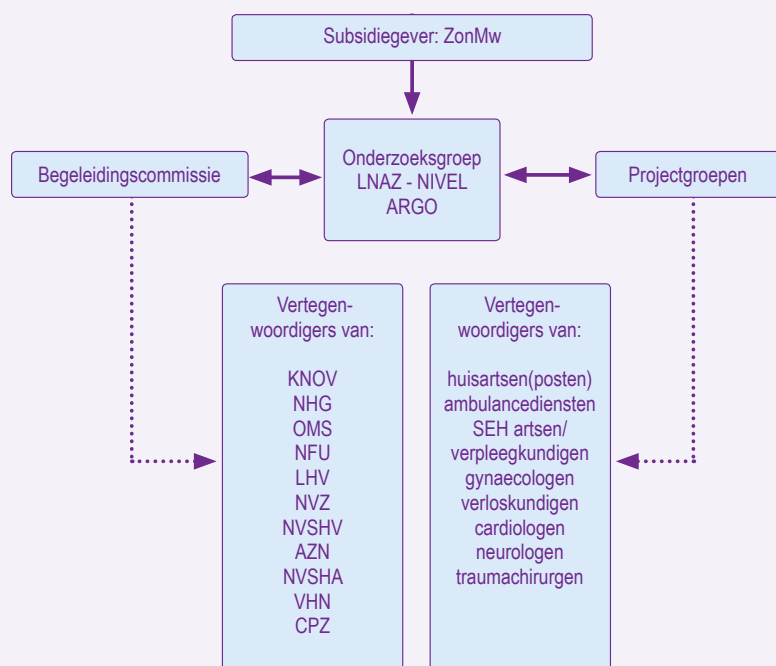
Subsidiegever: ZonMw

Begeleidingscommissie

Onderzoeksgroep
LNAZ - NIVEL
ARGO

Projectgroepen

Vertegenwoordigers van:

KNOV
NHG
OMS
NFU
LHV
NVZ
NVSHV
AZN
NVSHA
VHN
CPZ

Vertegenwoordigers van:

huisartsen(posten)
ambulancediensten
SEH artsen/
verpleegkundigen
gynaecologen
verloskundigen
cardiologen
neurologen
traumachirurgen